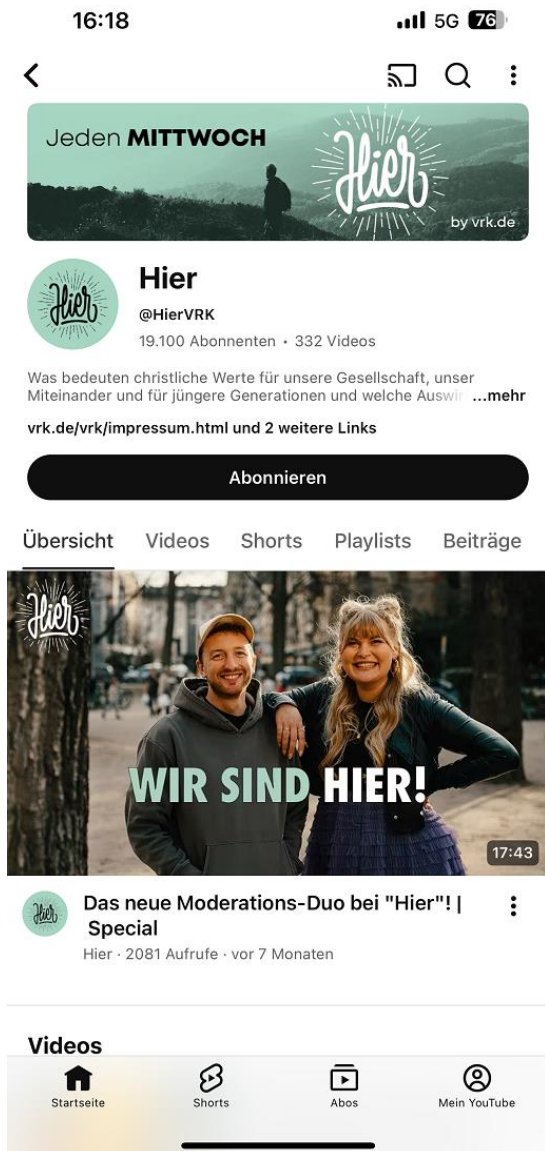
16:18

5G 76

Jeden MITTWOCH

Hier

by vrk.de

Hier

Hier

@HierVRK

19.100 Abonnenten • 332 Videos

Was bedeuten christliche Werte für unsere Gesellschaft, unser Miteinander und für jüngere Generationen und welche Auswi ...mehr

vrk.de/vrk/impressum.html und 2 weitere Links

Abonnieren

Übersicht Videos Shorts Playlists Beiträge

Hier

WIR SIND HIER!

17:43

Hier

Das neue Moderations-Duo bei "Hier"! | Special

Hier · 2081 Aufrufe · vor 7 Monaten

Videos

Startseite Shorts Abos Mein YouTube